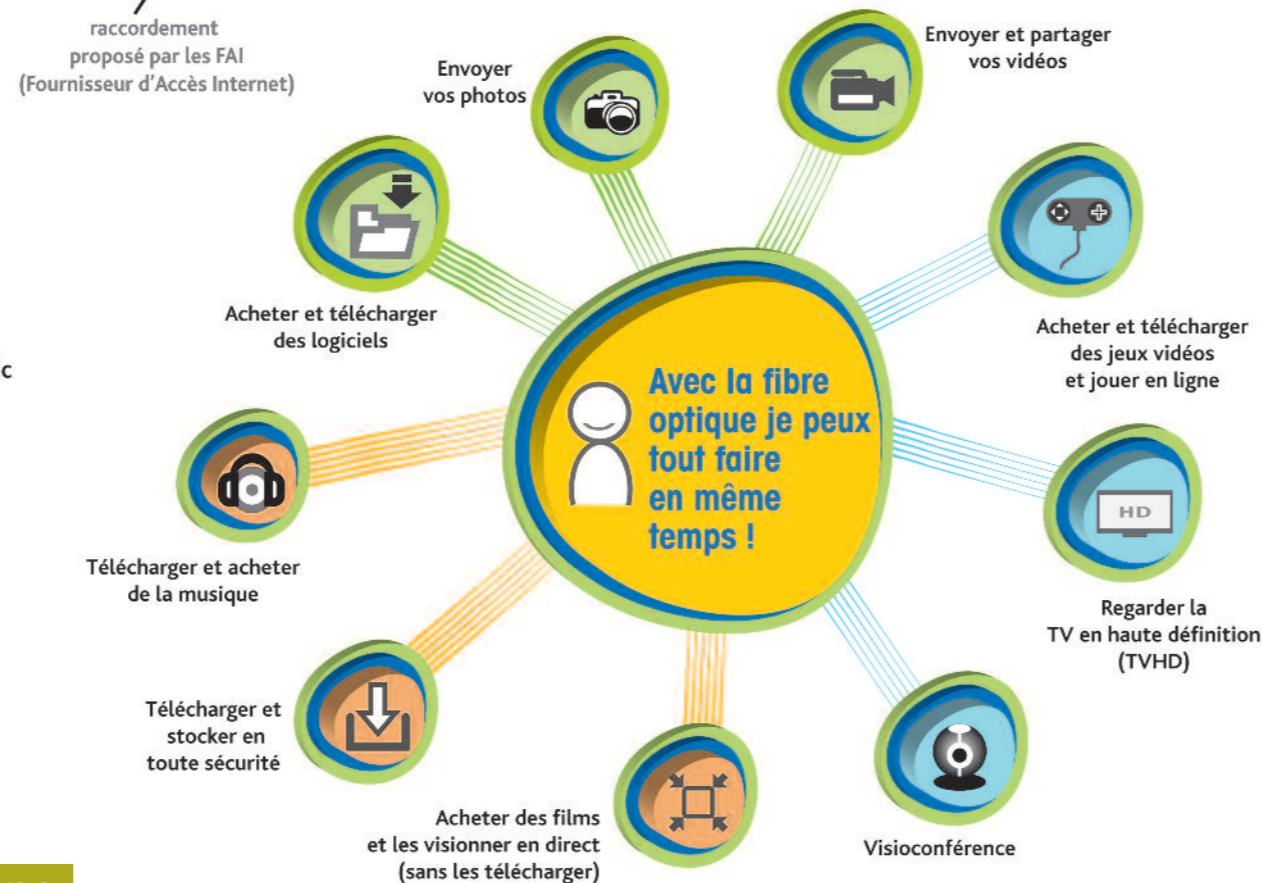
raccordement proposé par les FAI (Fournisseur d'Accès Internet)

Envoyer vos photos

Envoyer et partager vos vidéos

Acheter et télécharger des logiciels

Acheter et télécharger des jeux vidéos et jouer en ligne

c

Avec la fibre optique je peux tout faire en même temps !

HD

Télécharger et acheter de la musique

Regarder la TV en haute définition (TVHD)

Télécharger et stocker en toute sécurité

Acheter des films et les visionner en direct (sans les télécharger)

Visioconférence